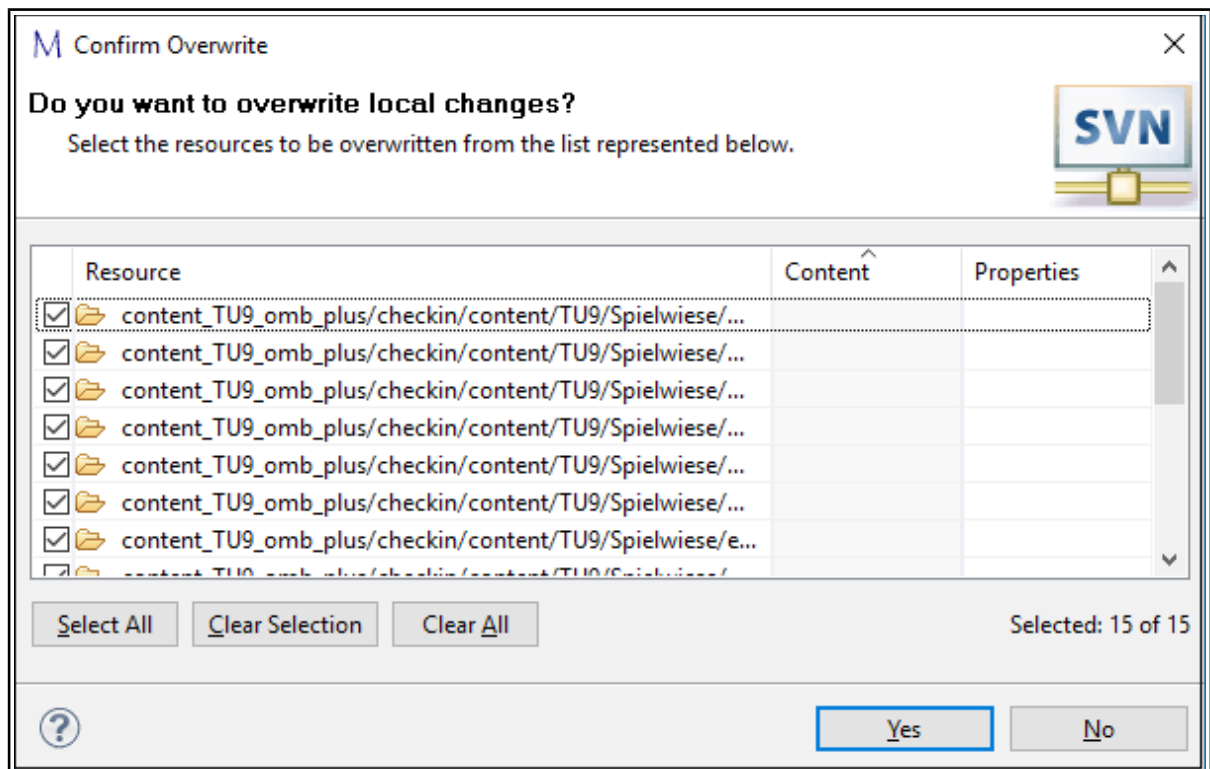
Confirm Overwrite

Do you want to overwrite local changes?

Select the resources to be overwritten from the list represented below.

SVN

| Resource | Content | Properties |
|---|---|---|
| content_TU9_omb_plus/checkin/content/TU9/Spielwiese/... | | |
| content_TU9_omb_plus/checkin/content/TU9/Spielwiese/... | | |
| content_TU9_omb_plus/checkin/content/TU9/Spielwiese/... | | |
| content_TU9_omb_plus/checkin/content/TU9/Spielwiese/... | | |
| content_TU9_omb_plus/checkin/content/TU9/Spielwiese/... | | |
| content_TU9_omb_plus/checkin/content/TU9/Spielwiese/... | | |
| content_TU9_omb_plus/checkin/content/TU9/Spielwiese/e... | | |
| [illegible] | | |

Select All Clear Selection Clear All

Selected: 15 of 15

?

Yes No